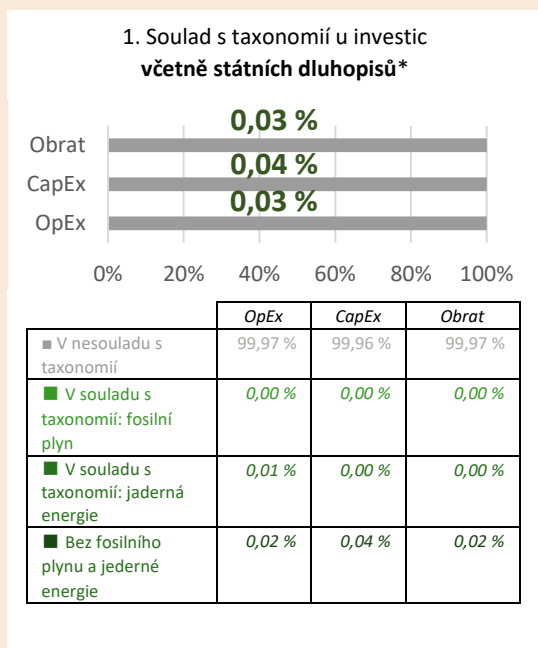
1. Soulad s taxonomií u investic
**včetně státních dluhopisů***

0,03 %
Obrat
0,04 %
CapEx
0,03 %
OpEx

0% 20% 40% 60% 80% 100%

| | OpEx | CapEx | Obrat |
|---|---|---|---|
| ■ V nesouladu s taxonomií | 99,97 % | 99,96 % | 99,97 % |
| ■ V souladu s taxonomií: fosilní plyn | 0,00 % | 0,00 % | 0,00 % |
| ■ V souladu s taxonomií: jaderná energie | 0,01 % | 0,00 % | 0,00 % |
| ■ Bez fosilního plynu a jederné energie | 0,02 % | 0,04 % | 0,02 % |